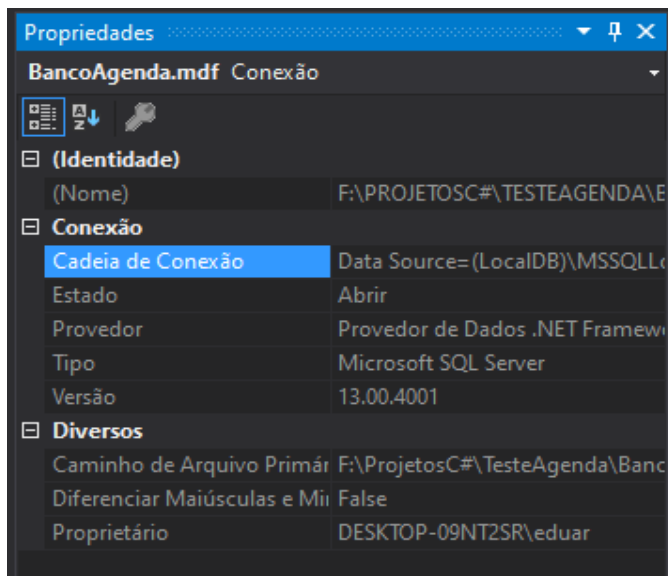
Propriedades

BancoAgenda.mdf Conexão

| | |
|---|---|
| ⊟ (Identidade) | |
| (Nome) | F:\PROJETOSC#\TESTEAGENDA\E |
| ⊟ Conexão | |
| Cadeia de Conexão | Data Source=(LocalDB)\MSSQLL |
| Estado | Abrir |
| Provedor | Provedor de Dados .NET Framew |
| Tipo | Microsoft SQL Server |
| Versão | 13.00.4001 |
| ⊟ Diversos | |
| Caminho de Arquivo Primár | F:\ProjetosC#\TesteAgenda\Banc |
| Diferenciar Maiúsculas e Mi | False |
| Proprietário | DESKTOP-09NT2SR\eduar |